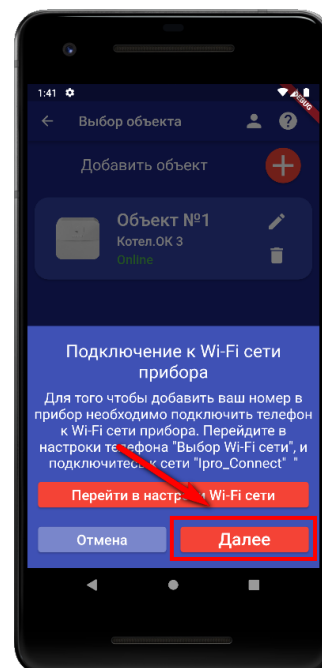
1:41

DEBUG

Выбор объекта

Добавить объект

Объект №1

Котел.ОК 3

Online

Подключение к Wi-Fi сети прибора

Для того чтобы добавить ваш номер в прибор необходимо подключить телефон к Wi-Fi сети прибора. Перейдите в настройки телефона "Выбор Wi-Fi сети", и подключитесь к сети "Ipro_Connect"

Перейти в настройки Wi-Fi сети

Отмена

Далее